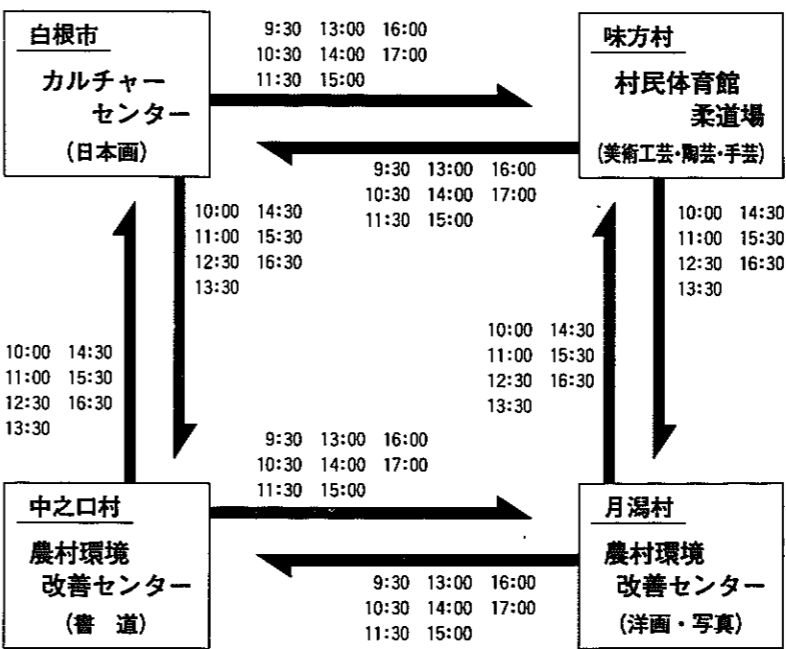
白根市
カルチャーセンター
(日本画)

9:30 13:00 16:00
10:30 14:00 17:00
11:30 15:00

味方村
村民体育館
柔道場
(美術工芸・陶芸・手芸)

9:30 13:00 16:00
10:30 14:00 17:00
11:30 15:00

10:00 14:30
11:00 15:30
12:30 16:30
13:30

10:00 14:30
11:00 15:30
12:30 16:30
13:30

10:00 14:30
11:00 15:30
12:30 16:30
13:30

10:00 14:30
11:00 15:30
12:30 16:30
13:30

9:30 13:00 16:00
10:30 14:00 17:00
11:30 15:00

中之口村
農村環境
改善センター
(書 道)

月潟村
農村環境
改善センター
(洋画・写真)

9:30 13:00 16:00
10:30 14:00 17:00
11:30 15:00